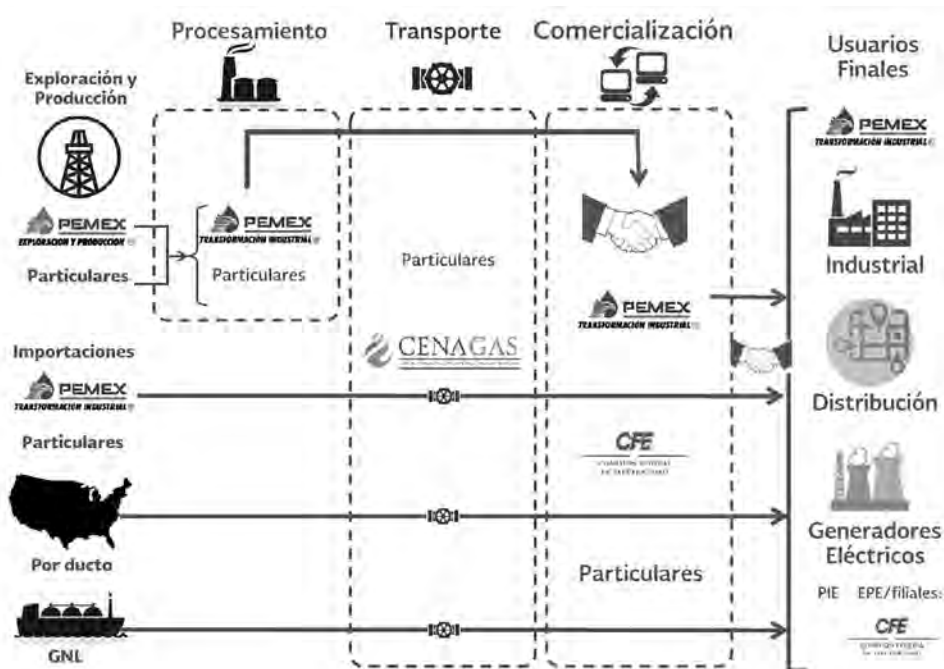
Procesamiento

Transporte

Comercialización

Usuarios Finales

Exploración y Producción

PEMEX
EXPLORACIÓN Y PRODUCCIÓN

Particulares

PEMEX
TRANSFORMACIÓN INDUSTRIAL

Particulares

Particulares

PEMEX
TRANSFORMACIÓN INDUSTRIAL

PEMEX
TRANSFORMACIÓN INDUSTRIAL

Industrial

Importaciones

CENAGAS

PEMEX
TRANSFORMACIÓN INDUSTRIAL

Distribución

Particulares

CFE
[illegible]

Generadores Eléctricos

Por ducto

Particulares

PIE EPE/filiales:

CFE
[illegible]

GNL